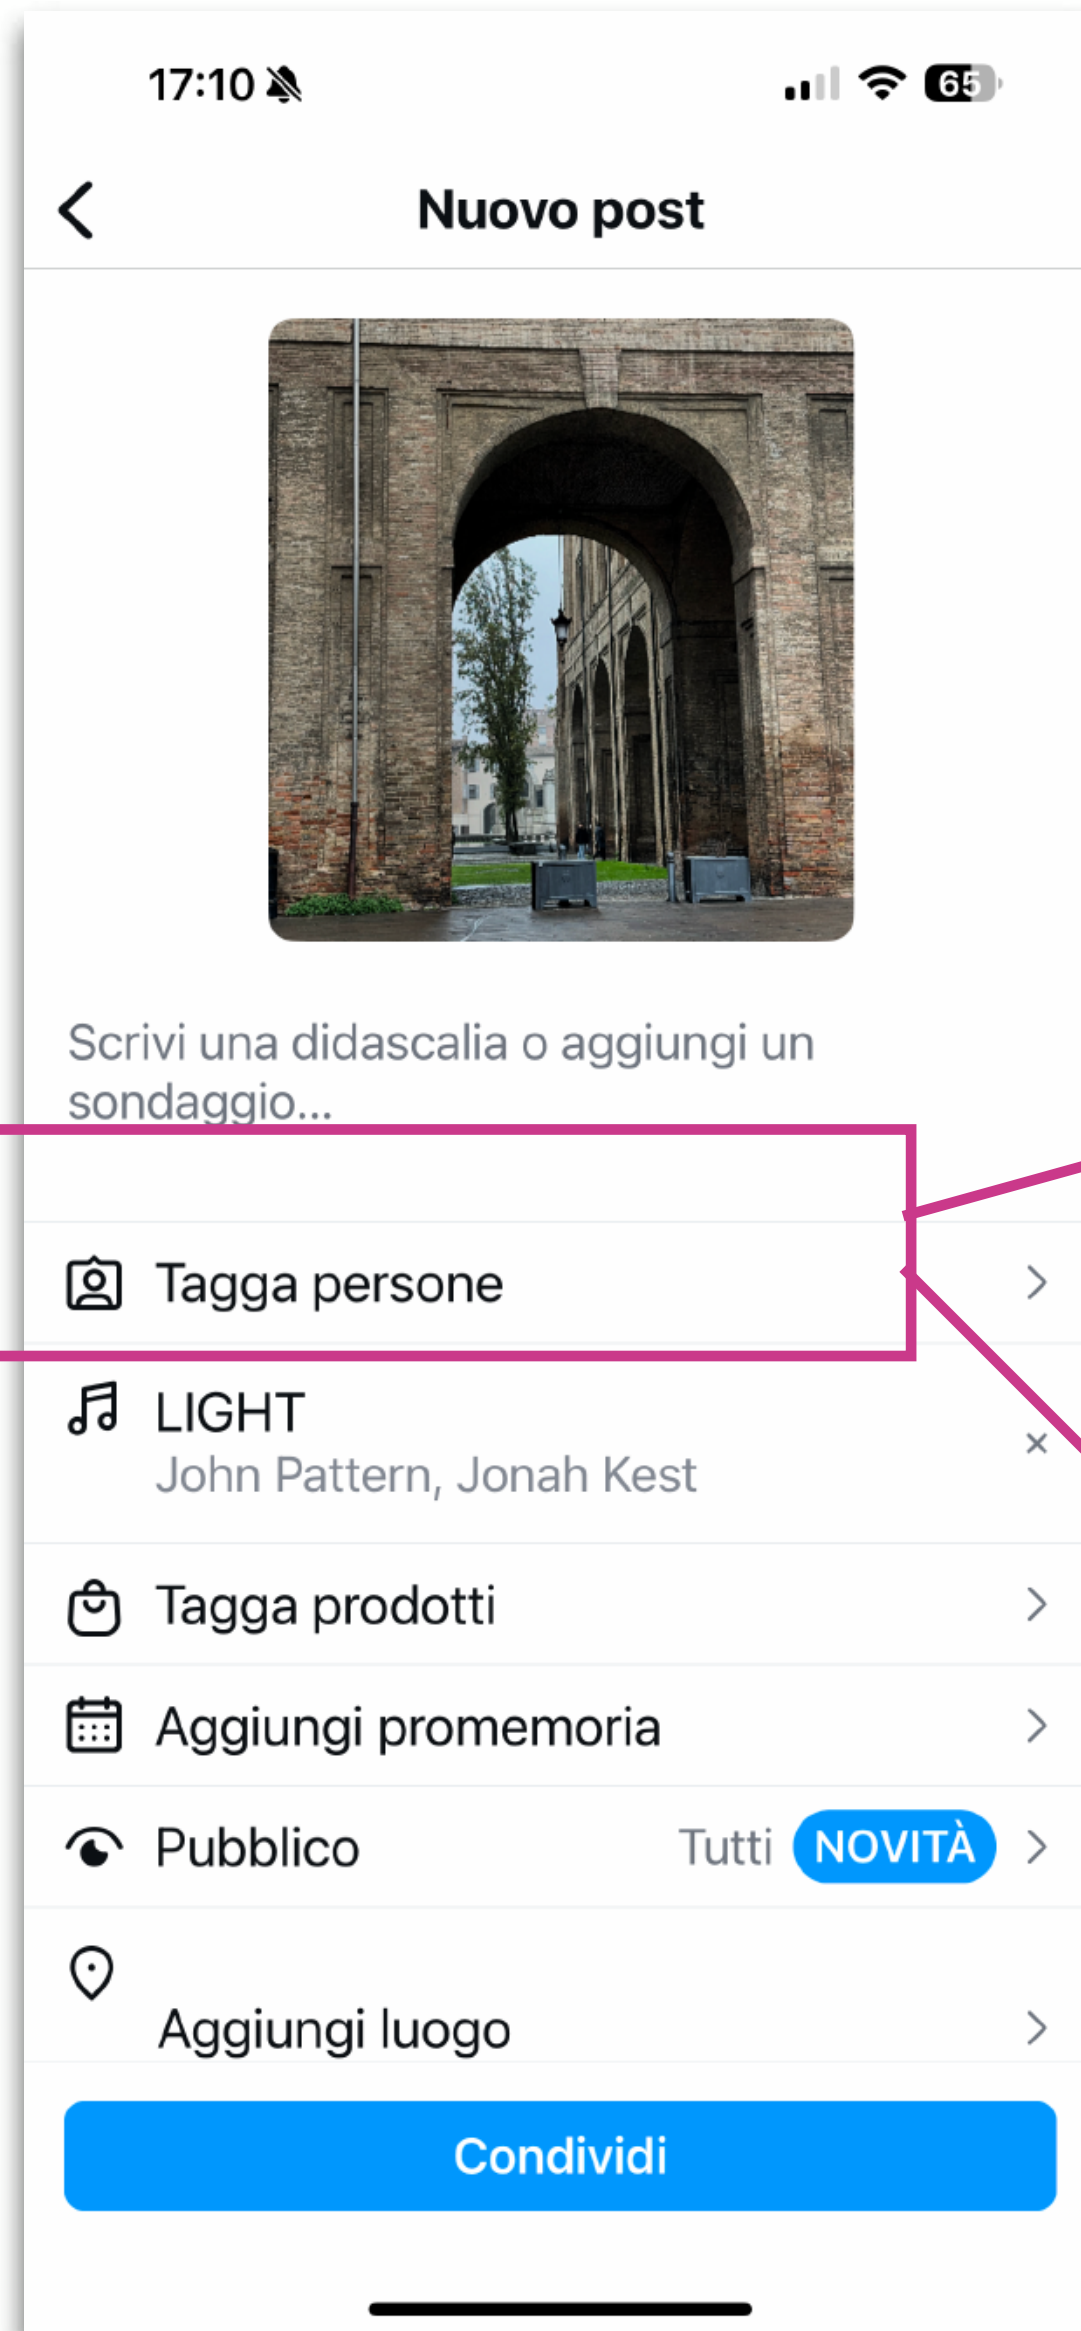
17:10

65

Nuovo post

Scrivi una didascalia o aggiungi un sondaggio...

Tagga persone

LIGHT
John Pattern, Jonah Kest

Tagga prodotti

Aggiungi promemoria

Pubblico Tutti NOVITÀ

Aggiungi luogo

Condividi